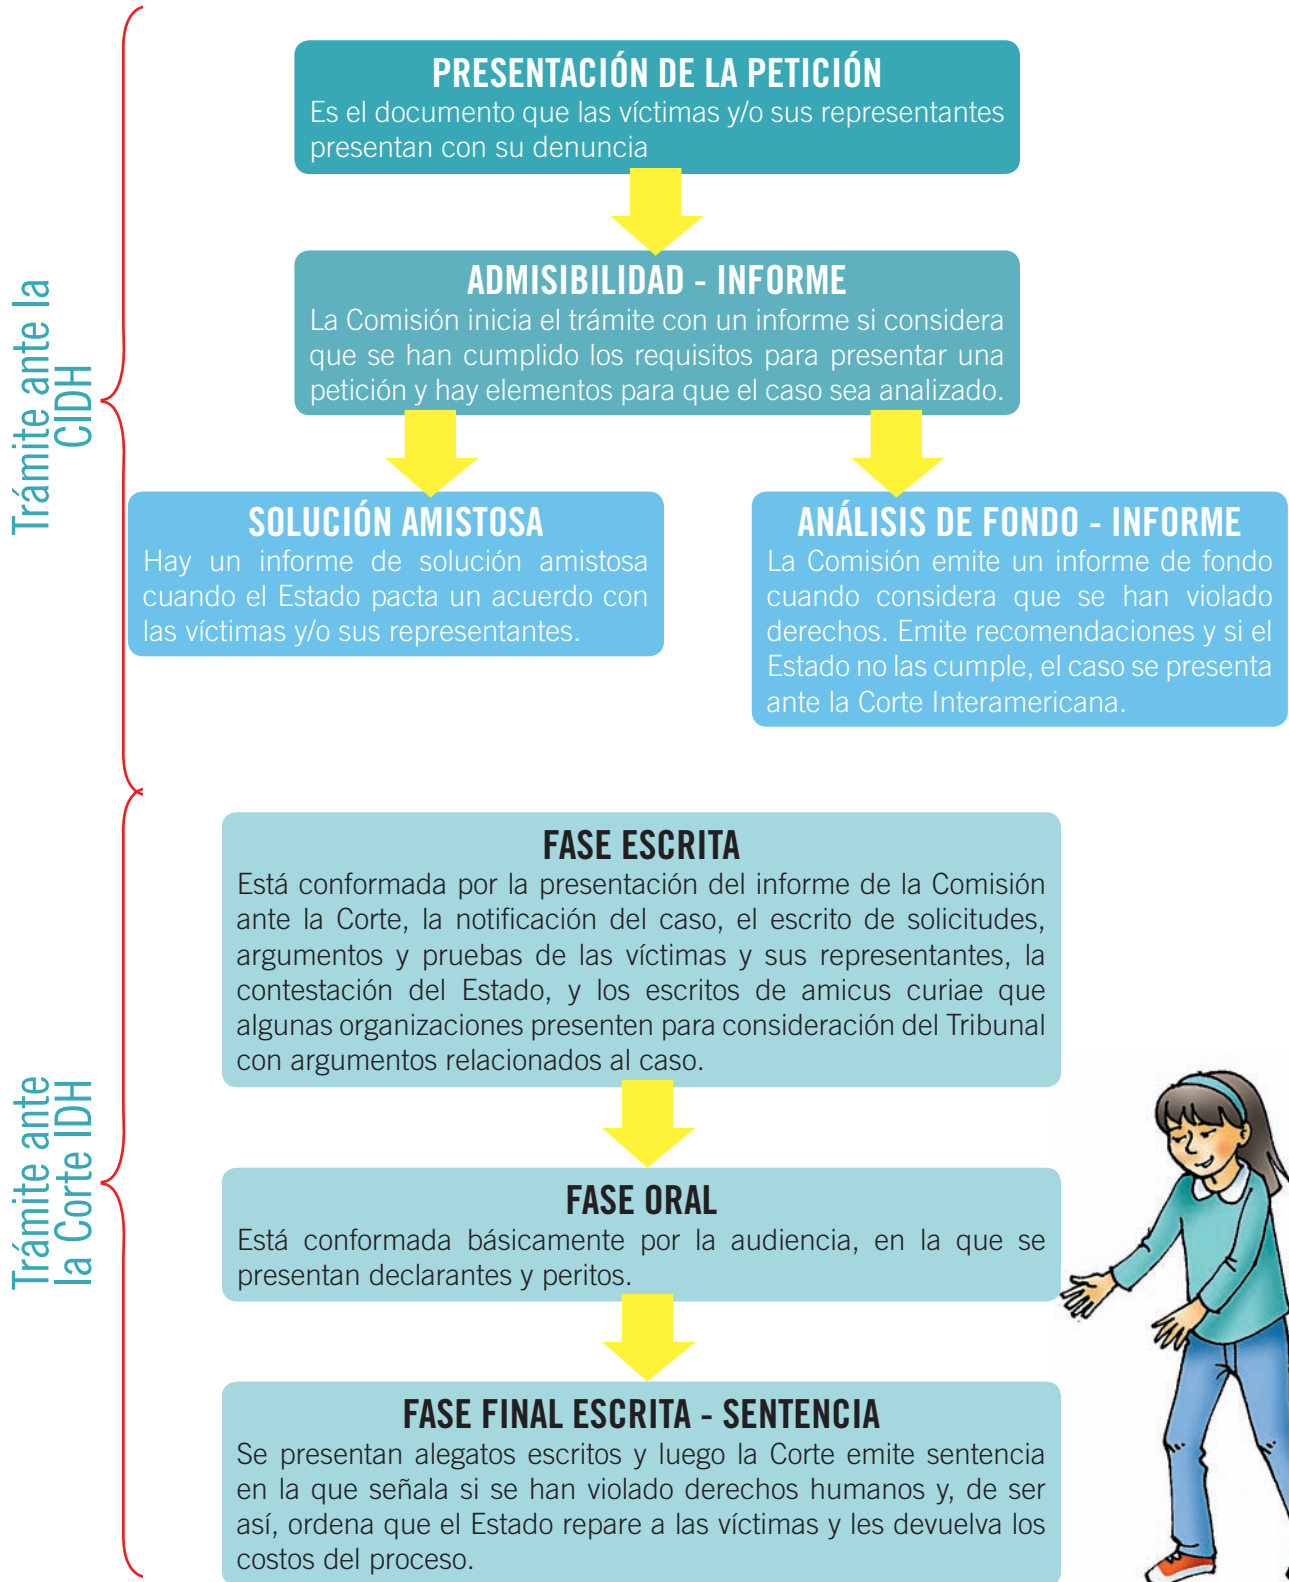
Trámite ante la CIDH

PRESENTACIÓN DE LA PETICIÓN
Es el documento que las víctimas y/o sus representantes presentan con su denuncia

ADMISIBILIDAD - INFORME
La Comisión inicia el trámite con un informe si considera que se han cumplido los requisitos para presentar una petición y hay elementos para que el caso sea analizado.

SOLUCIÓN AMISTOSA
Hay un informe de solución amistosa cuando el Estado pacta un acuerdo con las víctimas y/o sus representantes.

ANÁLISIS DE FONDO - INFORME
La Comisión emite un informe de fondo cuando considera que se han violado derechos. Emite recomendaciones y si el Estado no las cumple, el caso se presenta ante la Corte Interamericana.

Trámite ante la Corte IDH

FASE ESCRITA
Está conformada por la presentación del informe de la Comisión ante la Corte, la notificación del caso, el escrito de solicitudes, argumentos y pruebas de las víctimas y sus representantes, la contestación del Estado, y los escritos de amicus curiae que algunas organizaciones presenten para consideración del Tribunal con argumentos relacionados al caso.

FASE ORAL
Está conformada básicamente por la audiencia, en la que se presentan declarantes y peritos.

FASE FINAL ESCRITA - SENTENCIA
Se presentan alegatos escritos y luego la Corte emite sentencia en la que señala si se han violado derechos humanos y, de ser así, ordena que el Estado repare a las víctimas y les devuelva los costos del proceso.